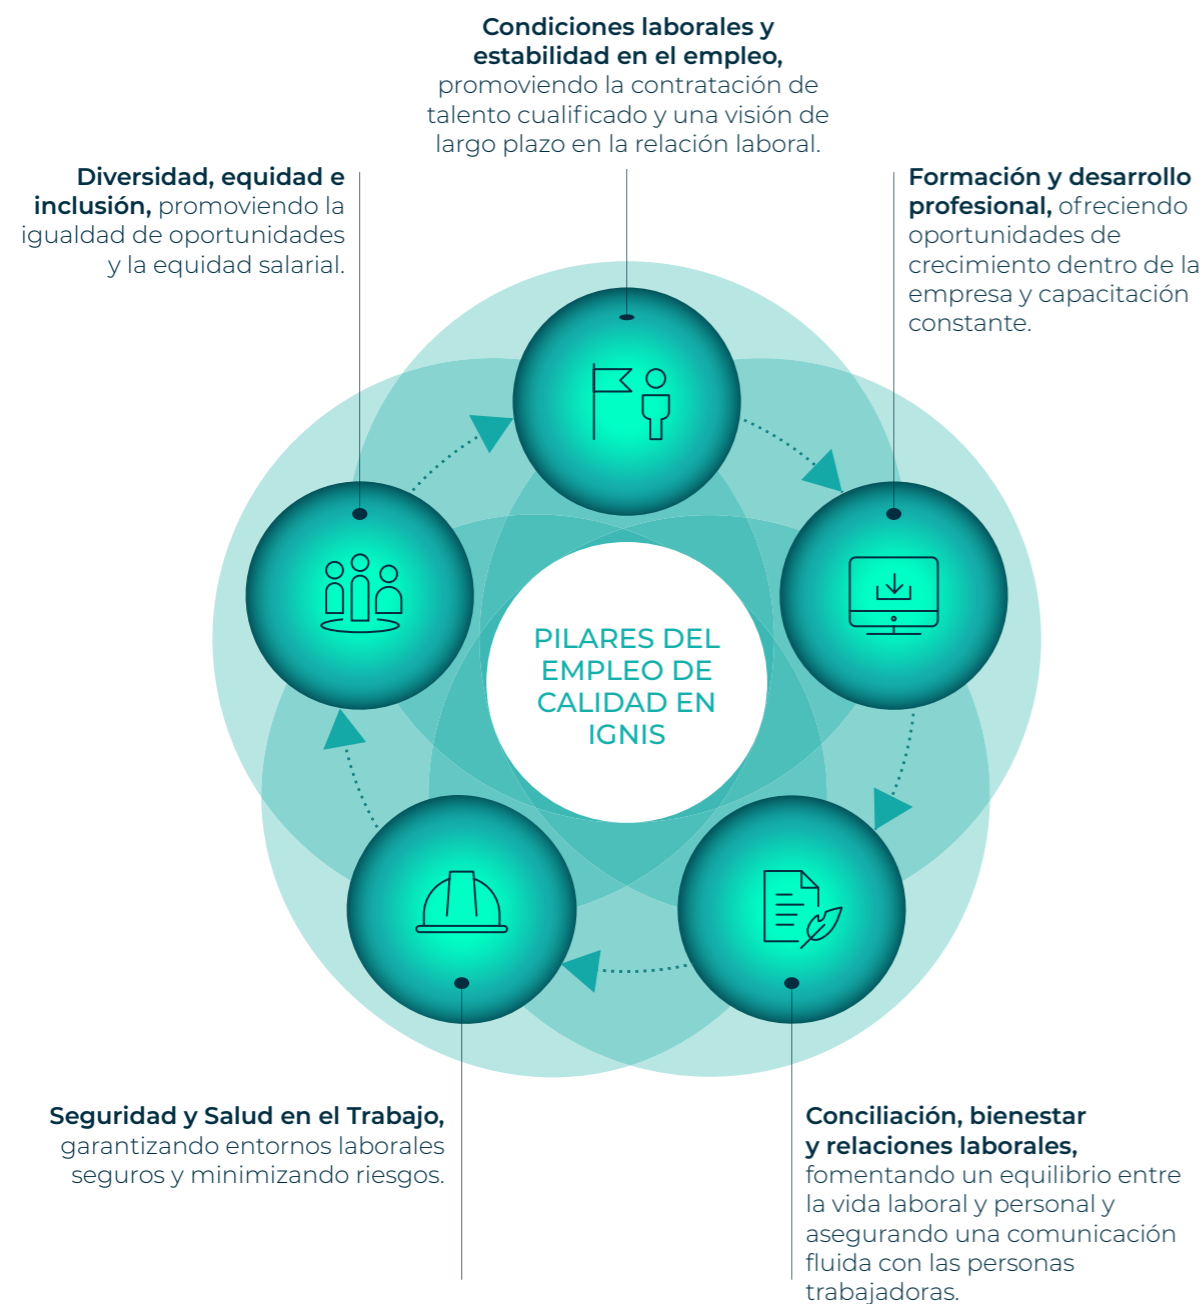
**Condiciones laborales y estabilidad en el empleo,** promoviendo la contratación de talento cualificado y una visión de largo plazo en la relación laboral.

**Diversidad, equidad e inclusión,** promoviendo la igualdad de oportunidades y la equidad salarial.

**Formación y desarrollo profesional,** ofreciendo oportunidades de crecimiento dentro de la empresa y capacitación constante.

PILARES DEL EMPLEO DE CALIDAD EN IGNIS

**Seguridad y Salud en el Trabajo,** garantizando entornos laborales seguros y minimizando riesgos.

**Conciliación, bienestar y relaciones laborales,** fomentando un equilibrio entre la vida laboral y personal y asegurando una comunicación fluida con las personas trabajadoras.